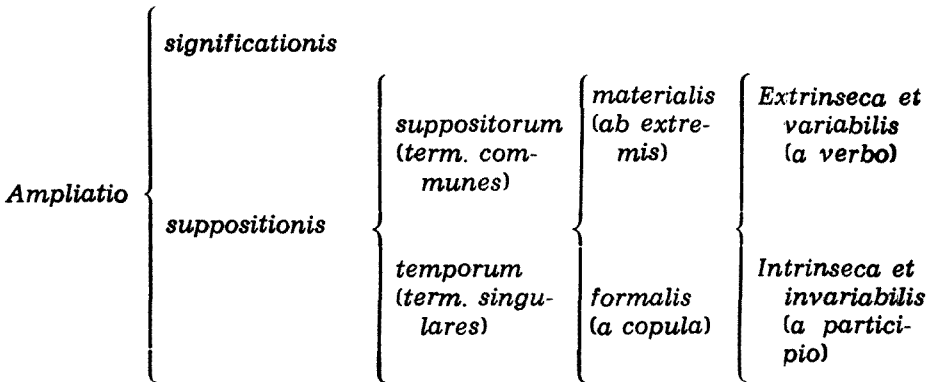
Ampliatio

significationis

suppositionis

suppositorum (term. communes)

materialis (ab extremis)

Extrinseca et variabilis (a verbo)

temporum (term. singulares)

formalis (a copula)

Intrinseca et invariabilis (a participio)